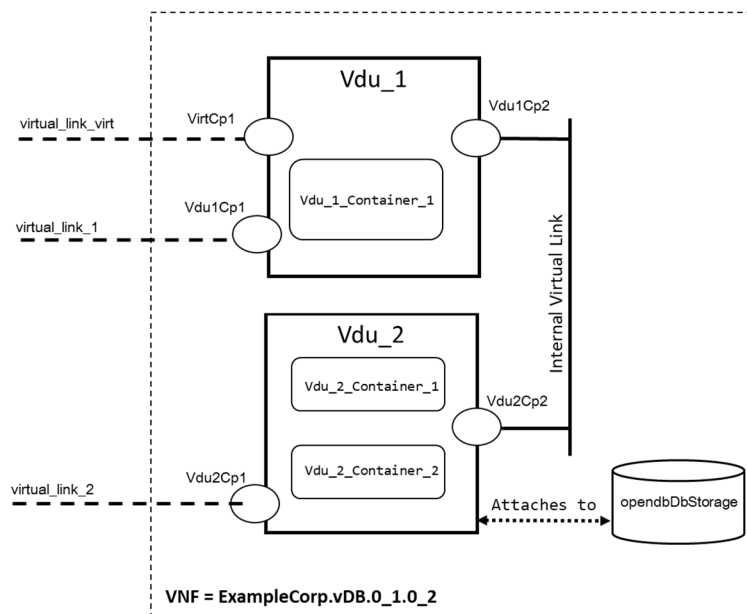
Vdu_1

virtual_link_virt

VirtCp1

Vdu1Cp2

Vdu_1_Container_1

Vdu1Cp1

virtual_link_1

Internal Virtual Link

Vdu_2

Vdu_2_Container_1

Vdu2Cp2

Vdu_2_Container_2

Vdu2Cp1

virtual_link_2

Attaches to

opendbDbStorage

VNF = ExampleCorp.vDB.0_1.0_2